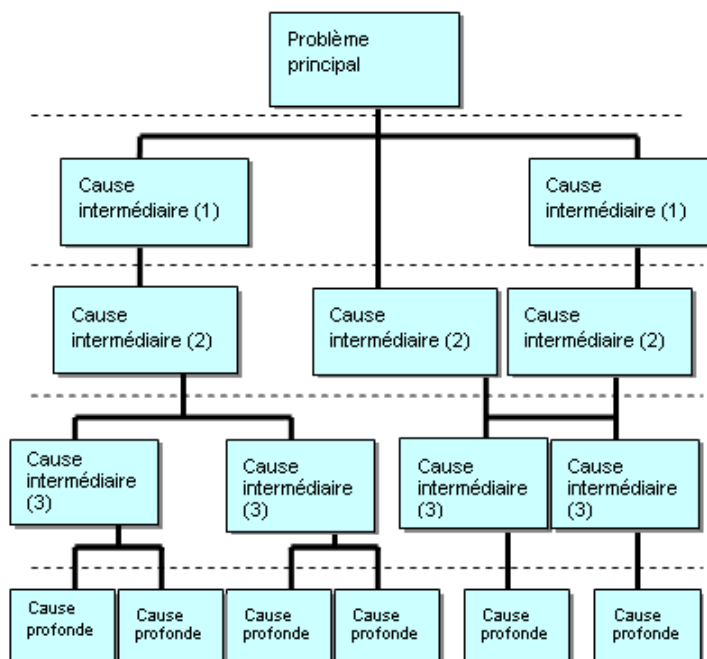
Problème principal

Cause intermédiaire (1)

Cause intermédiaire (1)

Cause intermédiaire (2)

Cause intermédiaire (2)

Cause intermédiaire (2)

Cause intermédiaire (3)

Cause intermédiaire (3)

Cause intermédiaire (3)

Cause intermédiaire (3)

Cause profonde

Cause profonde

Cause profonde

Cause profonde

Cause profonde

Cause profonde